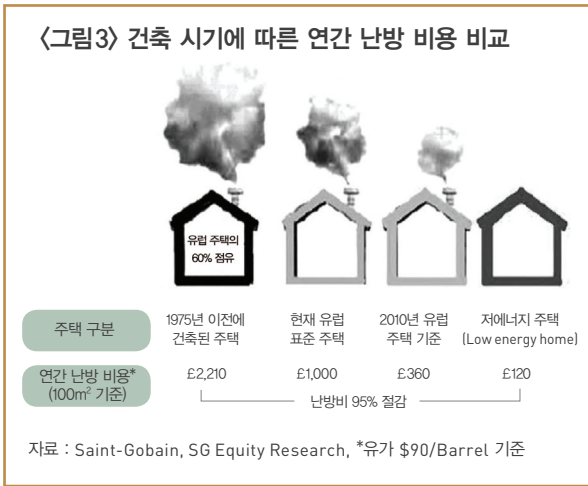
〈그림3〉 건축 시기에 따른 연간 난방 비용 비교

유럽 주택의 60% 점유

| 주택 구분 | 1975년 이전에 건축된 주택 | 현재 유럽 표준 주택 | 2010년 유럽 주택 기준 | 저에너지 주택 (Low energy home) |
|---|---|---|---|---|
| 연간 난방 비용* ($100m^2$ 기준) | £2,210 | £1,000 | £360 | £120 |

난방비 95% 절감

자료 : Saint-Gobain, SG Equity Research, *유가 $90/Barrel 기준